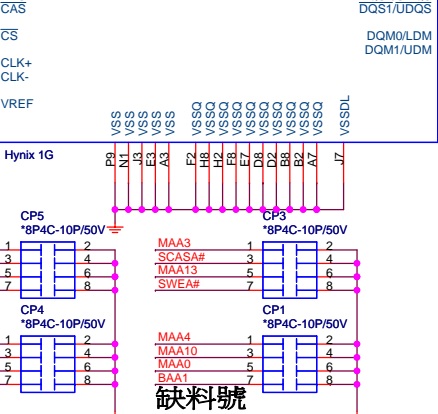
$\overline{CAS}$
$\overline{CS}$
CLK+
CLK-
VREF

$\overline{DQS1/UDQS}$
DQM0/LDM
DQM1/UDM

VSS VSS VSS VSS VSS VSSQ VSSQ VSSQ VSSQ VSSQ VSSQ VSSQ VSSQ VSSQ VSSQ VSSDL

Hynix 1G

P9 N1 J3 E3 A3 F2 H8 H2 F8 E7 D8 D2 B8 B2 A7 J7

CP5
*8P4C-10P/50V
1 2
3 4
5 6
7 8

CP3
*8P4C-10P/50V
MAA3 1 2
SCASA# 3 4
MAA13 5 6
SWEA# 7 8

CP4
*8P4C-10P/50V
1 2
3 4
5 6
7 8

CP1
*8P4C-10P/50V
MAA4 1 2
MAA10 3 4
MAA0 5 6
BAA1 7 8

缺料號